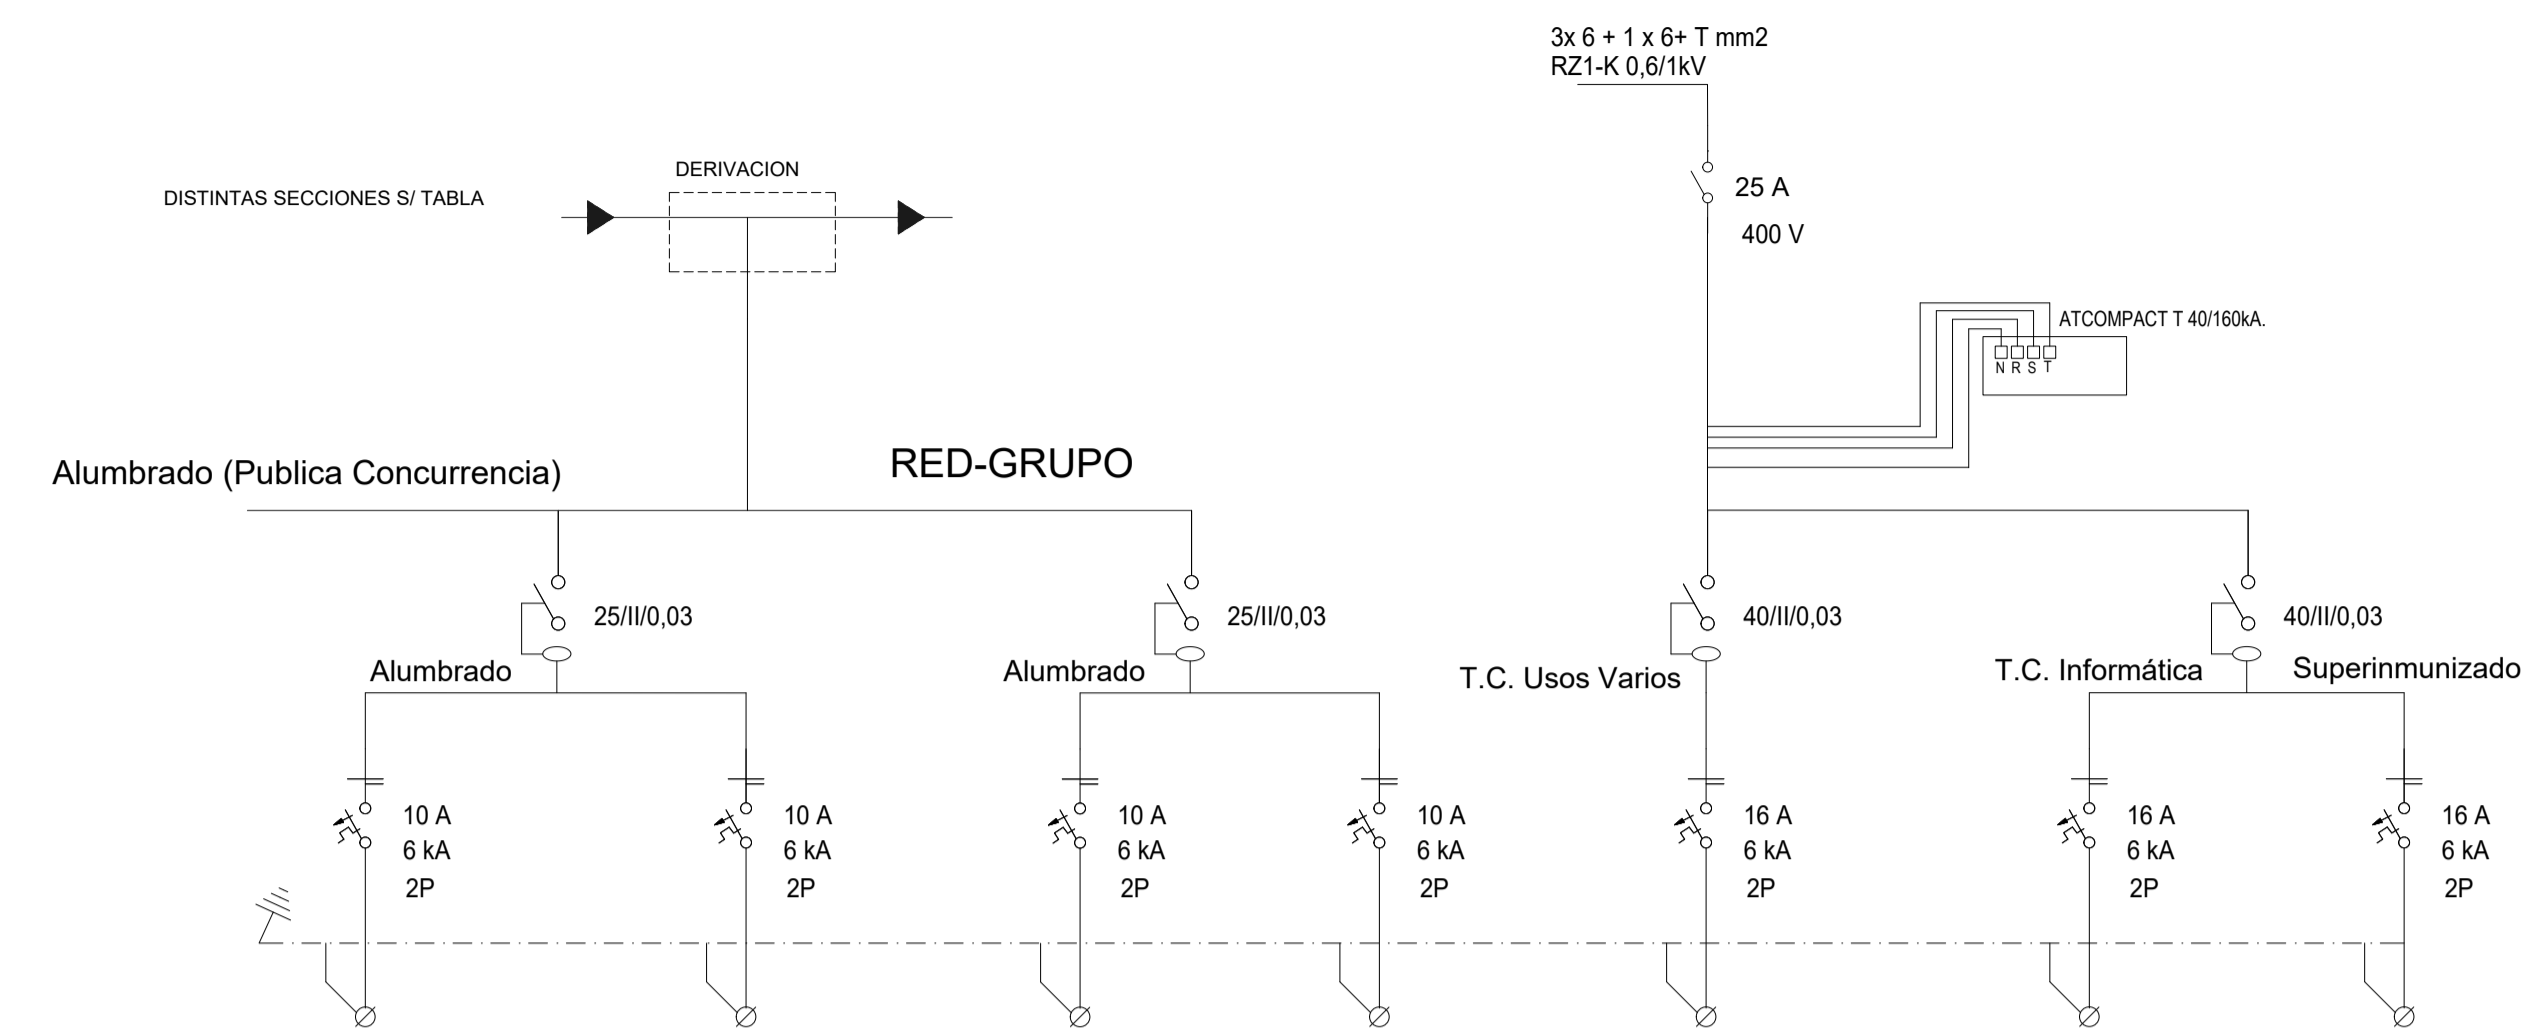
3x 6 + 1 x 6+ T mm2
RZ1-K 0,6/1kV

DERIVACION

DISTINTAS SECCIONES S/ TABLA

25 A

400 V

ATCOMPACT T 40/160kA.

N R S T

Alumbrado (Publica Concurrencia)

RED-GRUPO

25/II/0,03

25/II/0,03

40/II/0,03

40/II/0,03

Alumbrado

Alumbrado

T.C. Usos Varios

T.C. Informática

Superinmunizado

10 A
6 kA
2P

10 A
6 kA
2P

10 A
6 kA
2P

10 A
6 kA
2P

16 A
6 kA
2P

16 A
6 kA
2P

16 A
6 kA
2P